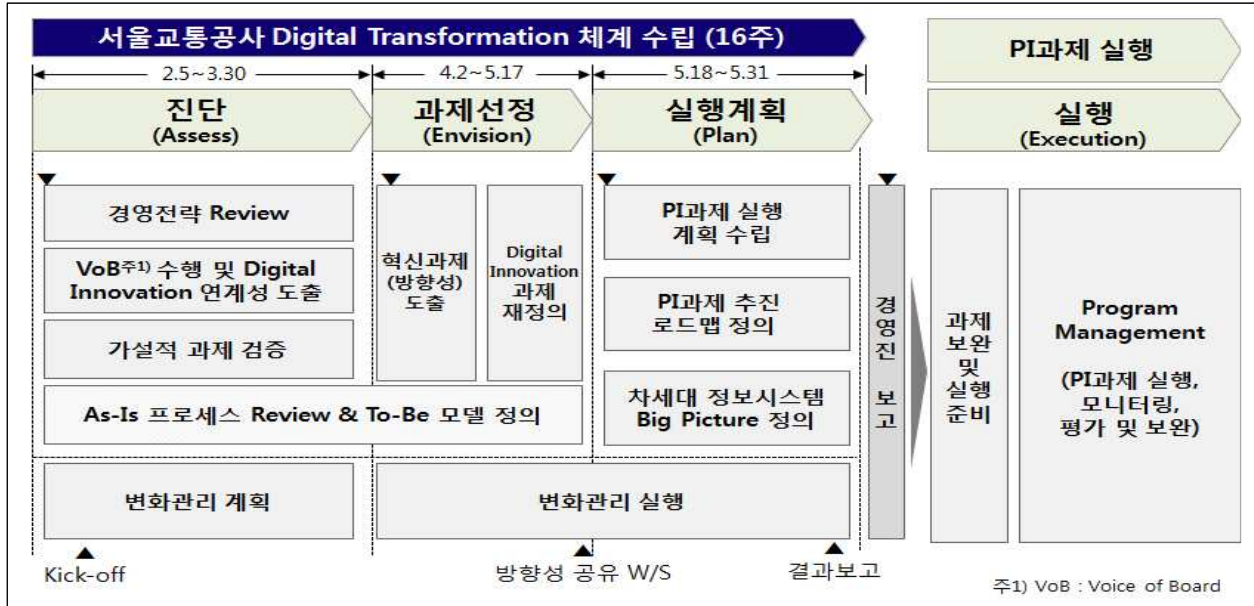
서울교통공사 Digital Transformation 체계 수립 (16주)

PI과제 실행

2.5~3.30

4.2~5.17

5.18~5.31

진단 (Assess)

과제선정 (Envision)

실행계획 (Plan)

실행 (Execution)

경영전략 Review

VoB주1) 수행 및 Digital Innovation 연계성 도출

가설적 과제 검증

As-Is 프로세스 Review & To-Be 모델 정의

혁신과제 (방향성) 도출

Digital Innovation 과제 재정의

PI과제 실행 계획 수립

PI과제 추진 로드맵 정의

차세대 정보시스템 Big Picture 정의

경영진 보고

과제 보완 및 실행 준비

Program Management

(PI과제 실행, 모니터링, 평가 및 보완)

변화관리 계획

변화관리 실행

Kick-off

방향성 공유 W/S

결과보고

주1) VoB : Voice of Board